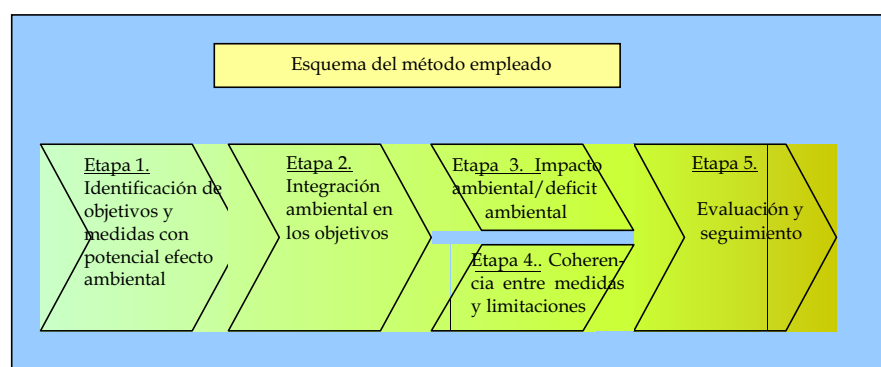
Esquema del método empleado

Etapa 1.
Identificación de objetivos y medidas con potencial efecto ambiental

Etapa 2.
Integración ambiental en los objetivos

Etapa 3. Impacto ambiental/deficit ambiental

Etapa 4.. Coherencia entre medidas y limitaciones

Etapa 5.
Evaluación y seguimiento